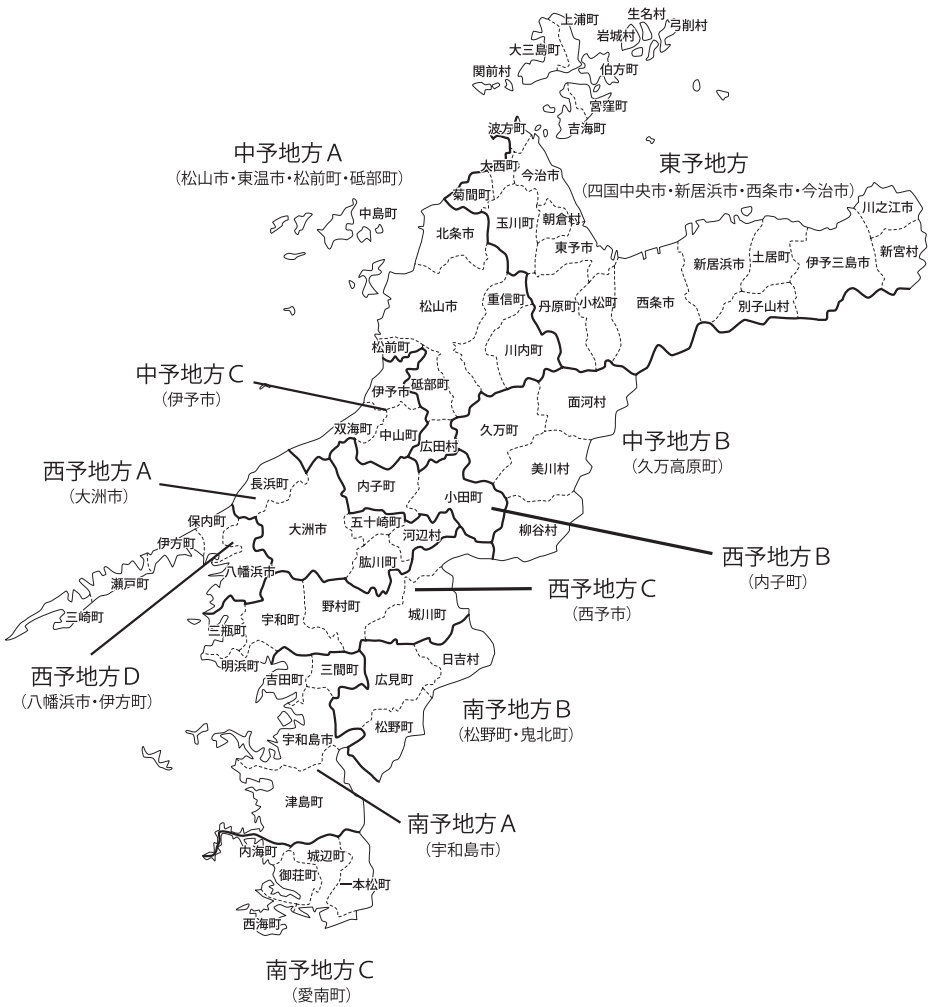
上浦町
生名村
弓削村
岩城村
大三島町
関前村
伯方町
宮窪町
吉海町
波方町

中予地方A
(松山市・東温市・松前町・砥部町)

東予地方
(四国中央市・新居浜市・西条市・今治市)

大西町
今治市
菊間町
玉川町
朝倉村
中島町
北条市
東予市
川之江市
新居浜市
土居町
伊予三島市
新宮村
重信町
丹原町
小松町
西条市
別子山村
松山市
川内町
松前町

中予地方C
(伊予市)

伊予市
砥部町
面河村
双海町
中山町
広田村
久万町

中予地方B
(久万高原町)

西予地方A
(大洲市)

長浜町
内子町
美川村
小田町
保内町
大洲市
五十崎町
伊方町
河辺村
柳谷村

西予地方B
(内子町)

八幡浜市
肱川町
瀬戸町
三崎町
野村町

西予地方C
(西予市)

宇和町
城川町
三瓶町
明浜町
日吉村
吉田町
三間町
広見町

西予地方D
(八幡浜市・伊方町)

南予地方B
(松野町・鬼北町)

宇和島市
松野町
津島町

南予地方A
(宇和島市)

内海町
城辺町
御荘町
一本松町
西海町

南予地方C
(愛南町)